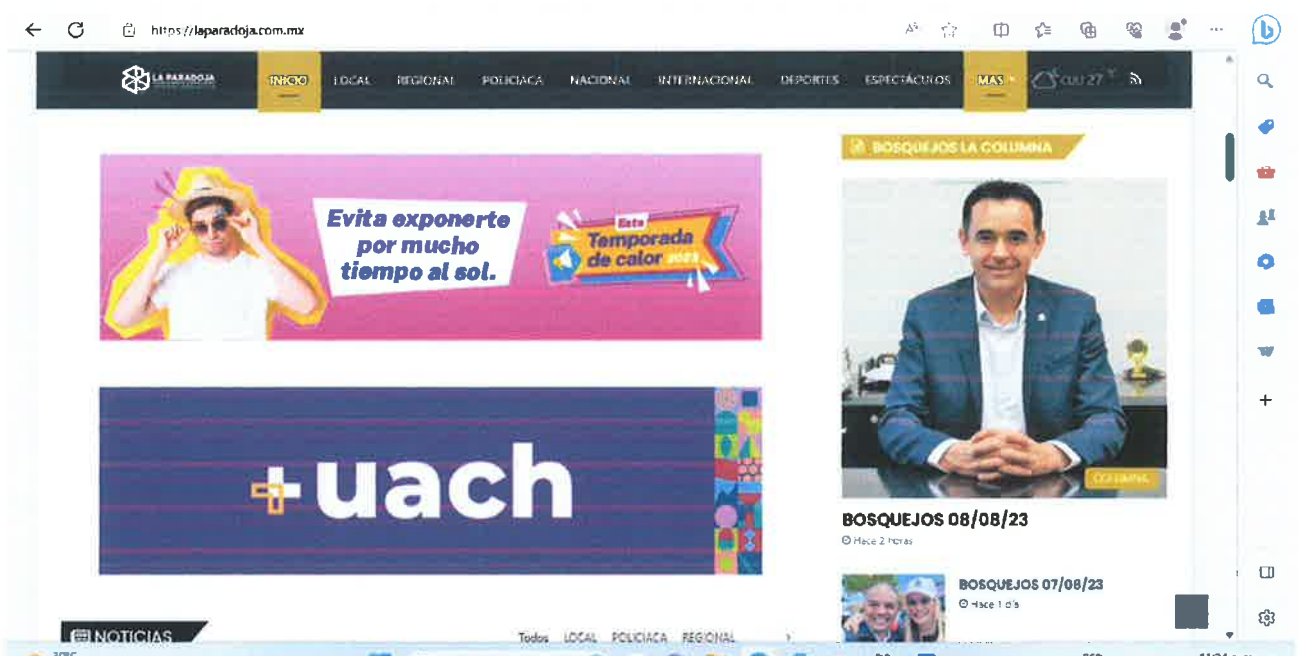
https://laparadoja.com.mx

LA PARADOJA

INICIO LOCAL REGIONAL POLICIACA NACIONAL INTERNACIONAL DEPORTES ESPECTÁCULOS MAS CUU 27°

BOSQUEJOS LA COLUMNA

Evita exponerte por mucho tiempo al sol.

Esta Temporada de calor 2023

+uach

COLUMNA

BOSQUEJOS 08/08/23

Hace 2 horas

BOSQUEJOS 07/08/23

Hace 1 día

NOTICIAS

Todos LOCAL POLICIACA REGIONAL